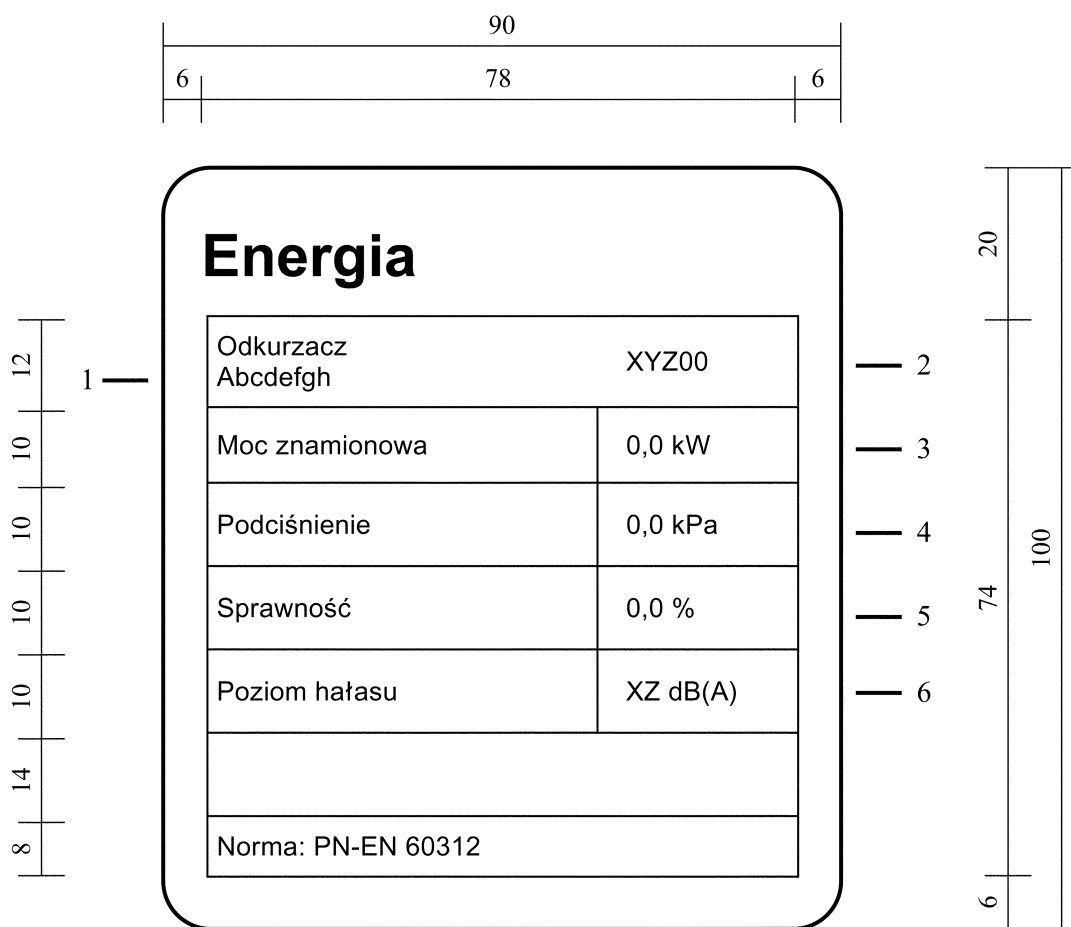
90

6 78 6

Energia

| Odkurzacz Abcdefgh | XYZ00 |
|---|---|
| Moc znamionowa | 0,0 kW |
| Podciśnienie | 0,0 kPa |
| Sprawność | 0,0 % |
| Poziom hałasu | XZ dB(A) |
| | |
| Norma: PN-EN 60312 | |

1 2 3 4 5 6

12 10 10 10 10 14 8

20 74 6 100